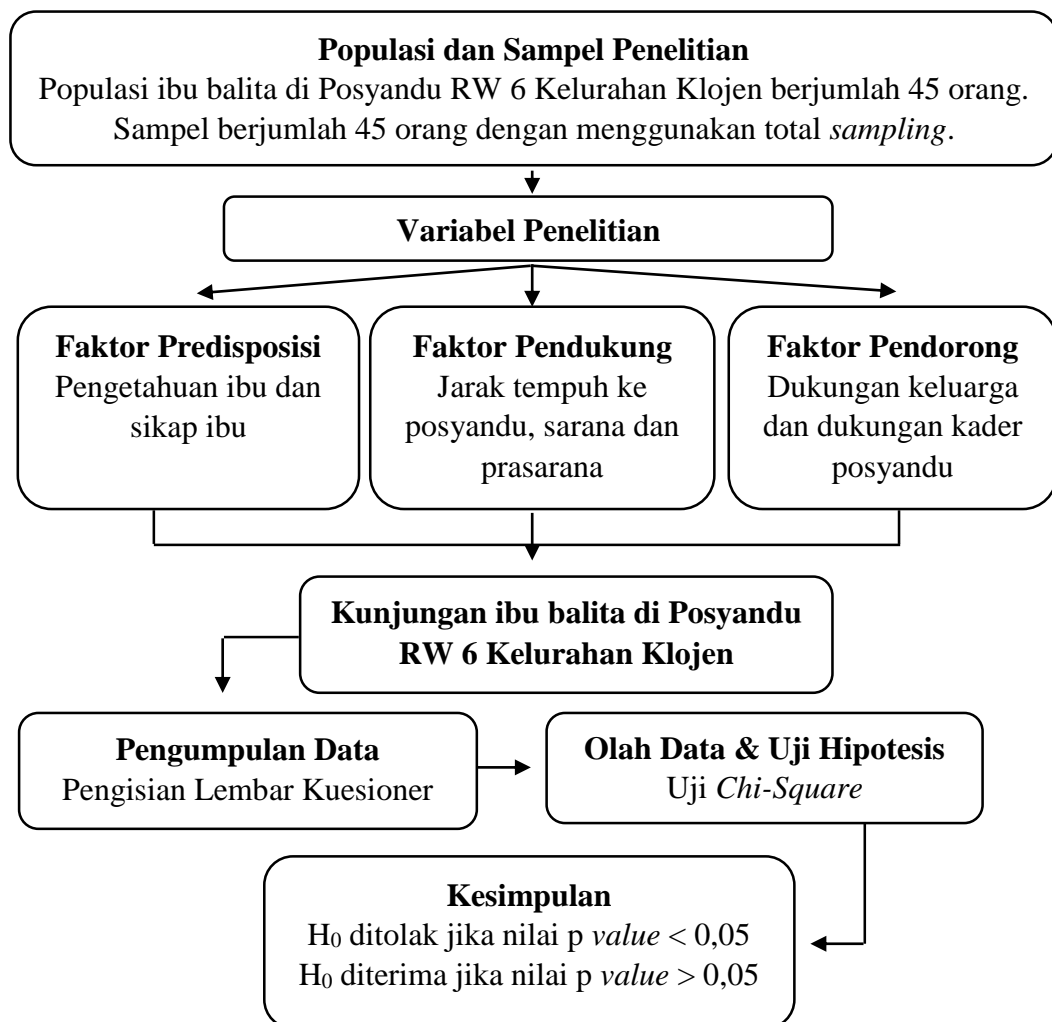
**Populasi dan Sampel Penelitian**
Populasi ibu balita di Posyandu RW 6 Kelurahan Klojen berjumlah 45 orang. Sampel berjumlah 45 orang dengan menggunakan total *sampling*.

**Variabel Penelitian**

**Faktor Predisposisi**
Pengetahuan ibu dan sikap ibu

**Faktor Pendukung**
Jarak tempuh ke posyandu, sarana dan prasarana

**Faktor Pendorong**
Dukungan keluarga dan dukungan kader posyandu

**Kunjungan ibu balita di Posyandu RW 6 Kelurahan Klojen**

**Pengumpulan Data**
Pengisian Lembar Kuesioner

**Olah Data & Uji Hipotesis**
Uji *Chi-Square*

**Kesimpulan**
$H_0$ ditolak jika nilai p *value* < 0,05
$H_0$ diterima jika nilai p *value* > 0,05